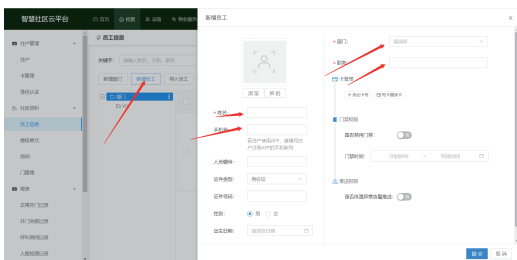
智慧社区云平台
首页
社区
设备
物业服务

住户管理
住户
卡管理
身份认证
社区资料
员工信息
楼栋单元
房间
门禁组
报表
卖房开门记录
开门刷脸记录
呼叫通话记录
人脸抓拍记录

员工信息
关键字:
新建部门
新建员工
导入员工

新增员工
浏览
拍照
* 姓名:
手机号:
若该户有APP账户,请填写此户注册APP时登记的手机号
人员编号:
证件类型:
身份证
证件号码:
性别:
男
女
出生日期:
请选择日期
* 部门:
请选择
* 职务:
卡管理
+ 添加卡号
+ 添加卡号段
门禁权限
是否所有门禁
门禁时段:
开始时间
结束时间
常住权限
是否丰富所有住户
确定
取消